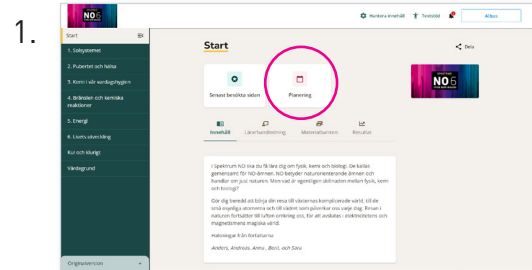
1.

NO 5

Numrera innehåll Textstöd Albus

Start

1. Solsystemet

2. Pubertet och hälsa

3. Kemi i vår vardagsplygen

4. Bränslen och kemiska reaktioner

5. Energi

6. Livets utveckling

Kul och klurigt

Vändegrund

Originalversion

Start

Dela

Senast besökta sidan

Planering

NO 5

Innehåll Lärarhandledning Materialbanken Resultat

I Spektrum NO ska du få lära dig om fysik, kemi och biologi. De kallas gemensamt för NO-ämnen. NO betyder naturorienterande ämnen och handlar om just naturen. Men vad är egentligen skillnaden mellan fysik, kemi och biologi?

Gör dig beredd att börja din resa till väsarnas komplicerade värld, till de små osynliga atomerna och till vädret som påverkar oss varje dag. Resan i naturen fortsätter till luften omkring oss, för att avslutas i elektricitetens och magnetismens magiska värld.

Halsningar från författarna

Anders, Andreas, Anna, Berit, och Sara